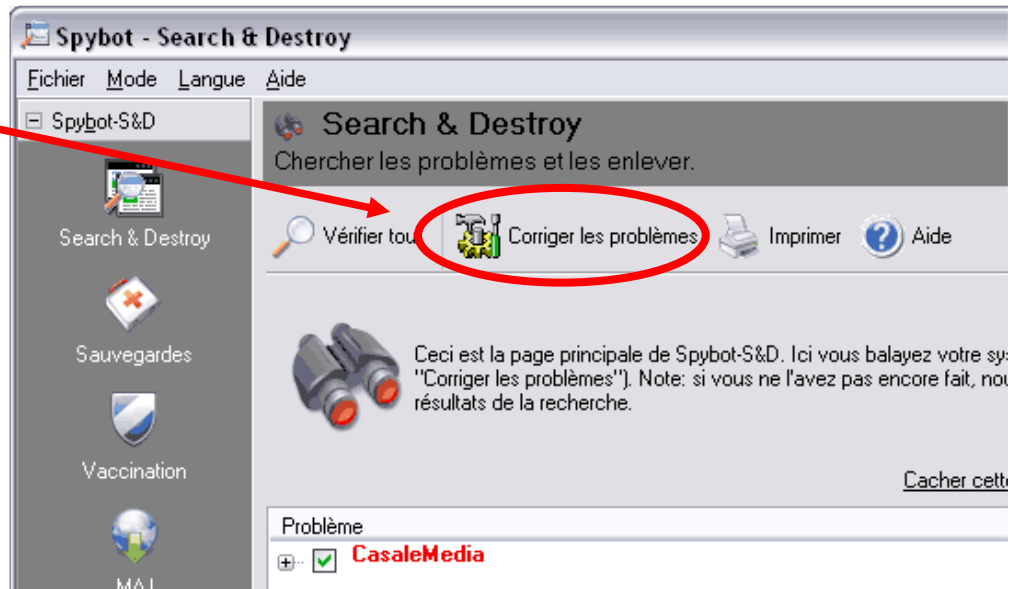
Spybot - Search & Destroy

Fichier Mode Langue Aide

Spybot-S&D

Search & Destroy

Sauvegardes

Vaccination

MAJ

Search & Destroy

Chercher les problèmes et les enlever.

Vérifier tou

Corriger les problèmes

Imprimer

Aide

Ceci est la page principale de Spybot-S&D. Ici vous balayez votre sys "Corriger les problèmes"). Note: si vous ne l'avez pas encore fait, nou résultats de la recherche.

Cacher cett

Problème

CasaleMedia